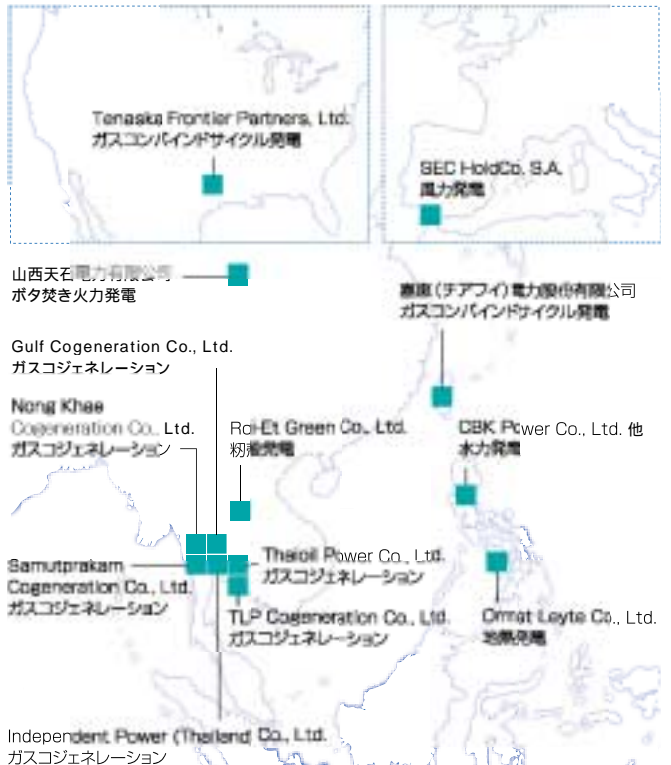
Tenaska Frontier Partners, Ltd.
ガスコンバインドサイクル発電

SEC HoldCo. S.A.
風力発電

山西天石電力有限公司
ボタ焚き火力発電

嘉恵（チアフイ）電力股份有限公司
ガスコンバインドサイクル発電

Gulf Cogeneration Co., Ltd.
ガスコジェネレーション

Nong Khae
Cogeneration Co., Ltd.
ガスコジェネレーション

Roi-Et Green Co., Ltd.
籾殻発電

CBK Power Co., Ltd. 他
水力発電

Samutprakarn
Cogeneration Co., Ltd.
ガスコジェネレーション

Thaioil Power Co., Ltd.
ガスコジェネレーション

TLP Cogeneration Co., Ltd.
ガスコジェネレーション

Ormat Leyte Co., Ltd.
地熱発電

Independent Power (Thailand) Co., Ltd.
ガスコジェネレーション